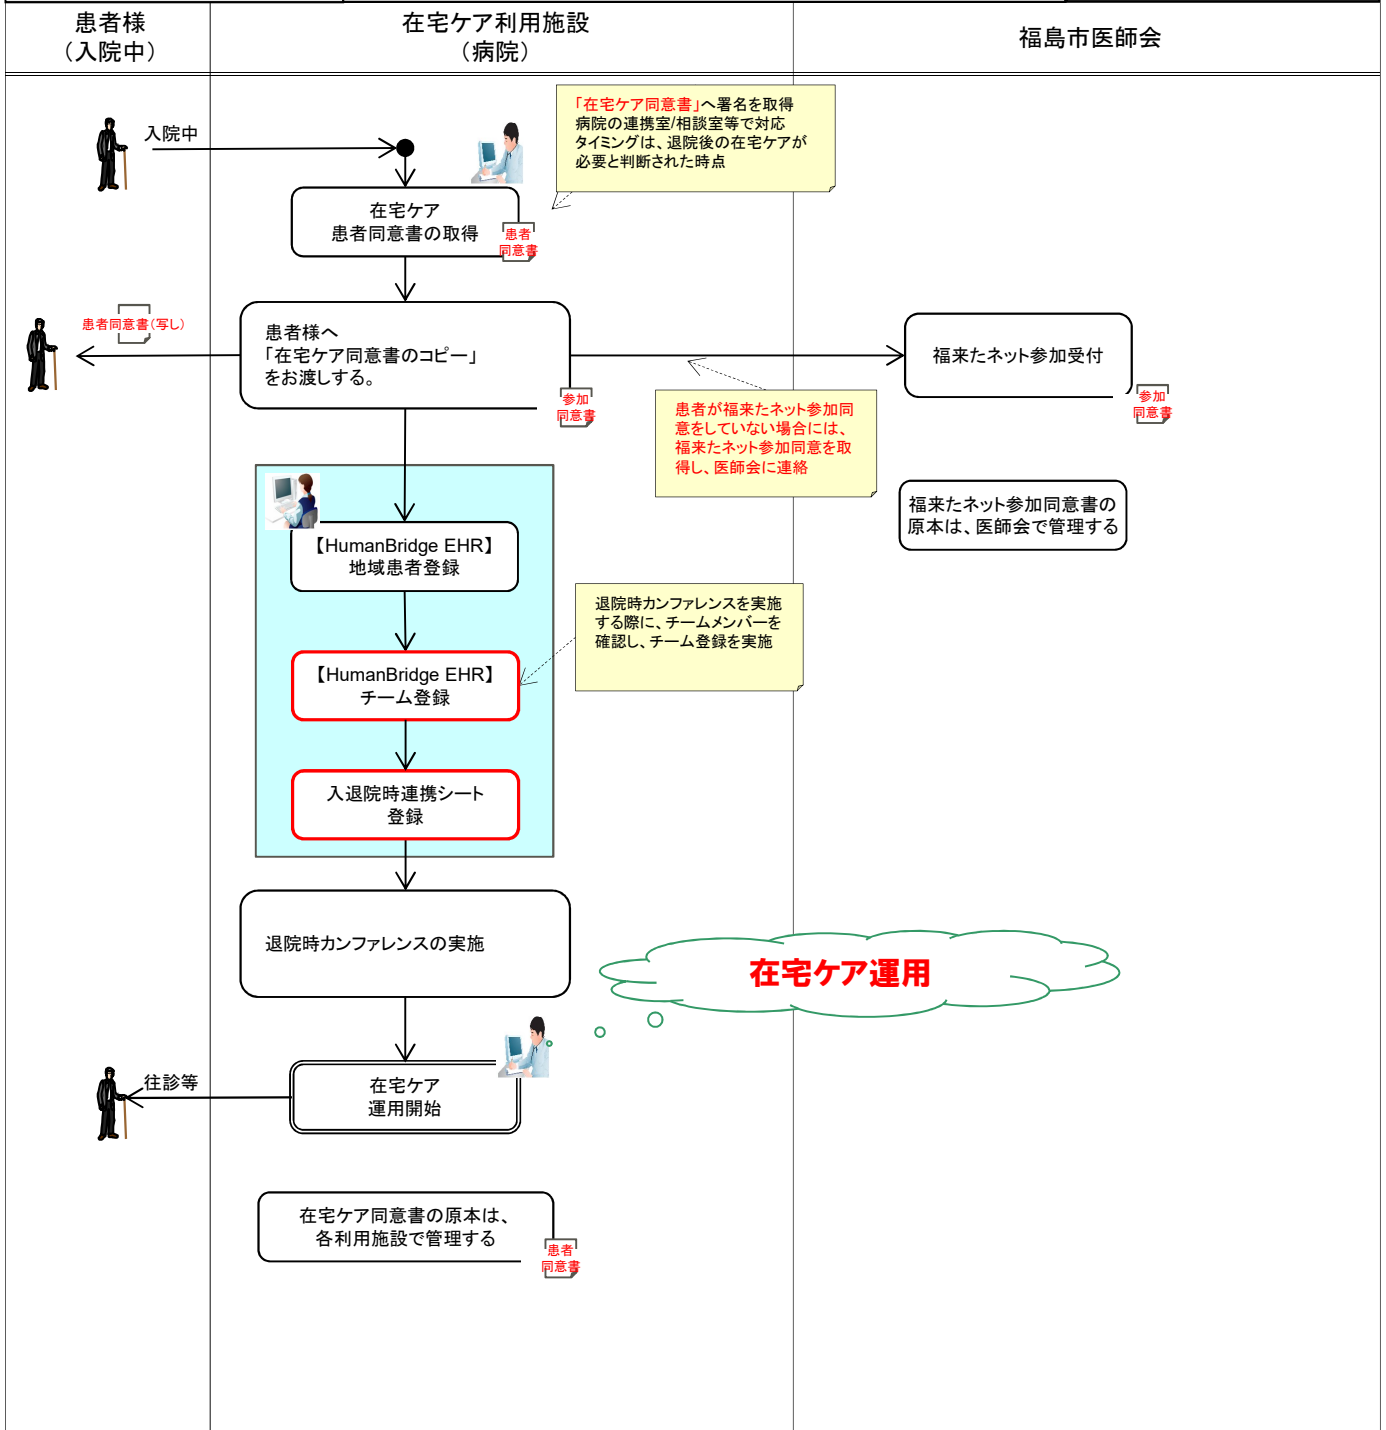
| 患者様（入院中） | 在宅ケア利用施設（病院） | 福島市医師会 |
|---|---|---|

入院中

「在宅ケア同意書」へ署名を取得
病院の連携室/相談室等で対応
タイミングは、退院後の在宅ケアが必要と判断された時点

在宅ケア
患者同意書の取得

患者
同意書

患者同意書（写し）

患者様へ
「在宅ケア同意書のコピー」
をお渡しする。

参加
同意書

福来たネット参加受付

参加
同意書

患者が福来たネット参加同意をしていない場合には、福来たネット参加同意を取得し、医師会に連絡

福来たネット参加同意書の原本は、医師会で管理する

【HumanBridge EHR】
地域患者登録

退院時カンファレンスを実施する際に、チームメンバーを確認し、チーム登録を実施

【HumanBridge EHR】
チーム登録

入退院時連携シート
登録

退院時カンファレンスの実施

在宅ケア運用

往診等

在宅ケア
運用開始

在宅ケア同意書の原本は、
各利用施設で管理する

患者
同意書